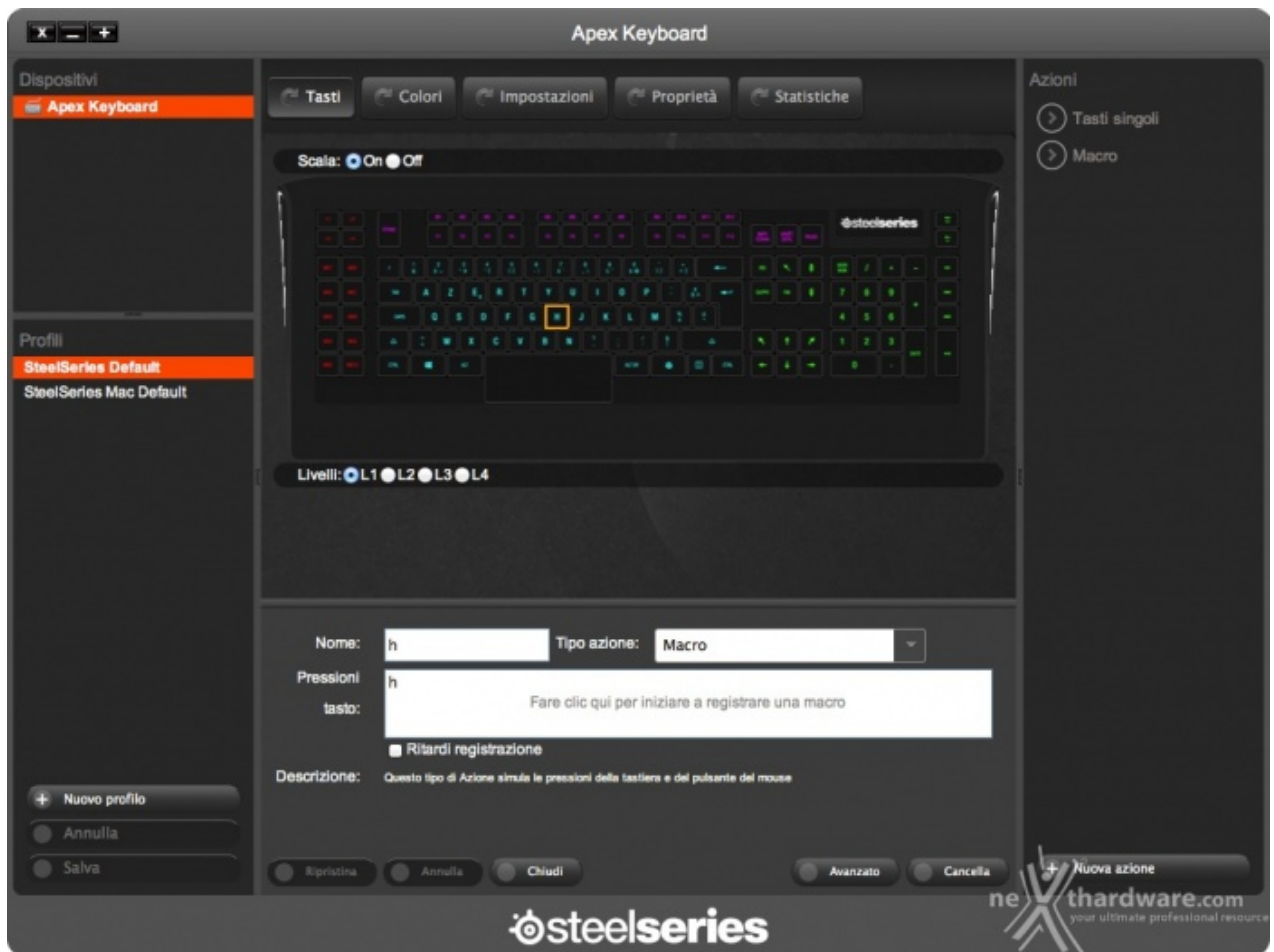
Apex Keyboard

Dispositivi
Apex Keyboard

Profili
SteelSeries Default
SteelSeries Mac Default

Nuovo profilo
Annulla
Salva

Tasti
Colori
Impostazioni
Proprietà
Statistiche

Scala: On Off

steelseries

Livelli: L1 L2 L3 L4

Nome: h
Tipo azione: Macro
Pressioni tasto: h
Fare clic qui per iniziare a registrare una macro
Ritardi registrazione
Descrizione: Questo tipo di Azione simula le pressioni della tastiera e del pulsante del mouse

Ripristina
Annulla
Chiudi
Avanzato
Cancella

Azioni
Tasti singoli
Macro

Nuova azione

nexthardware.com
your ultimate professional resource

steelseries